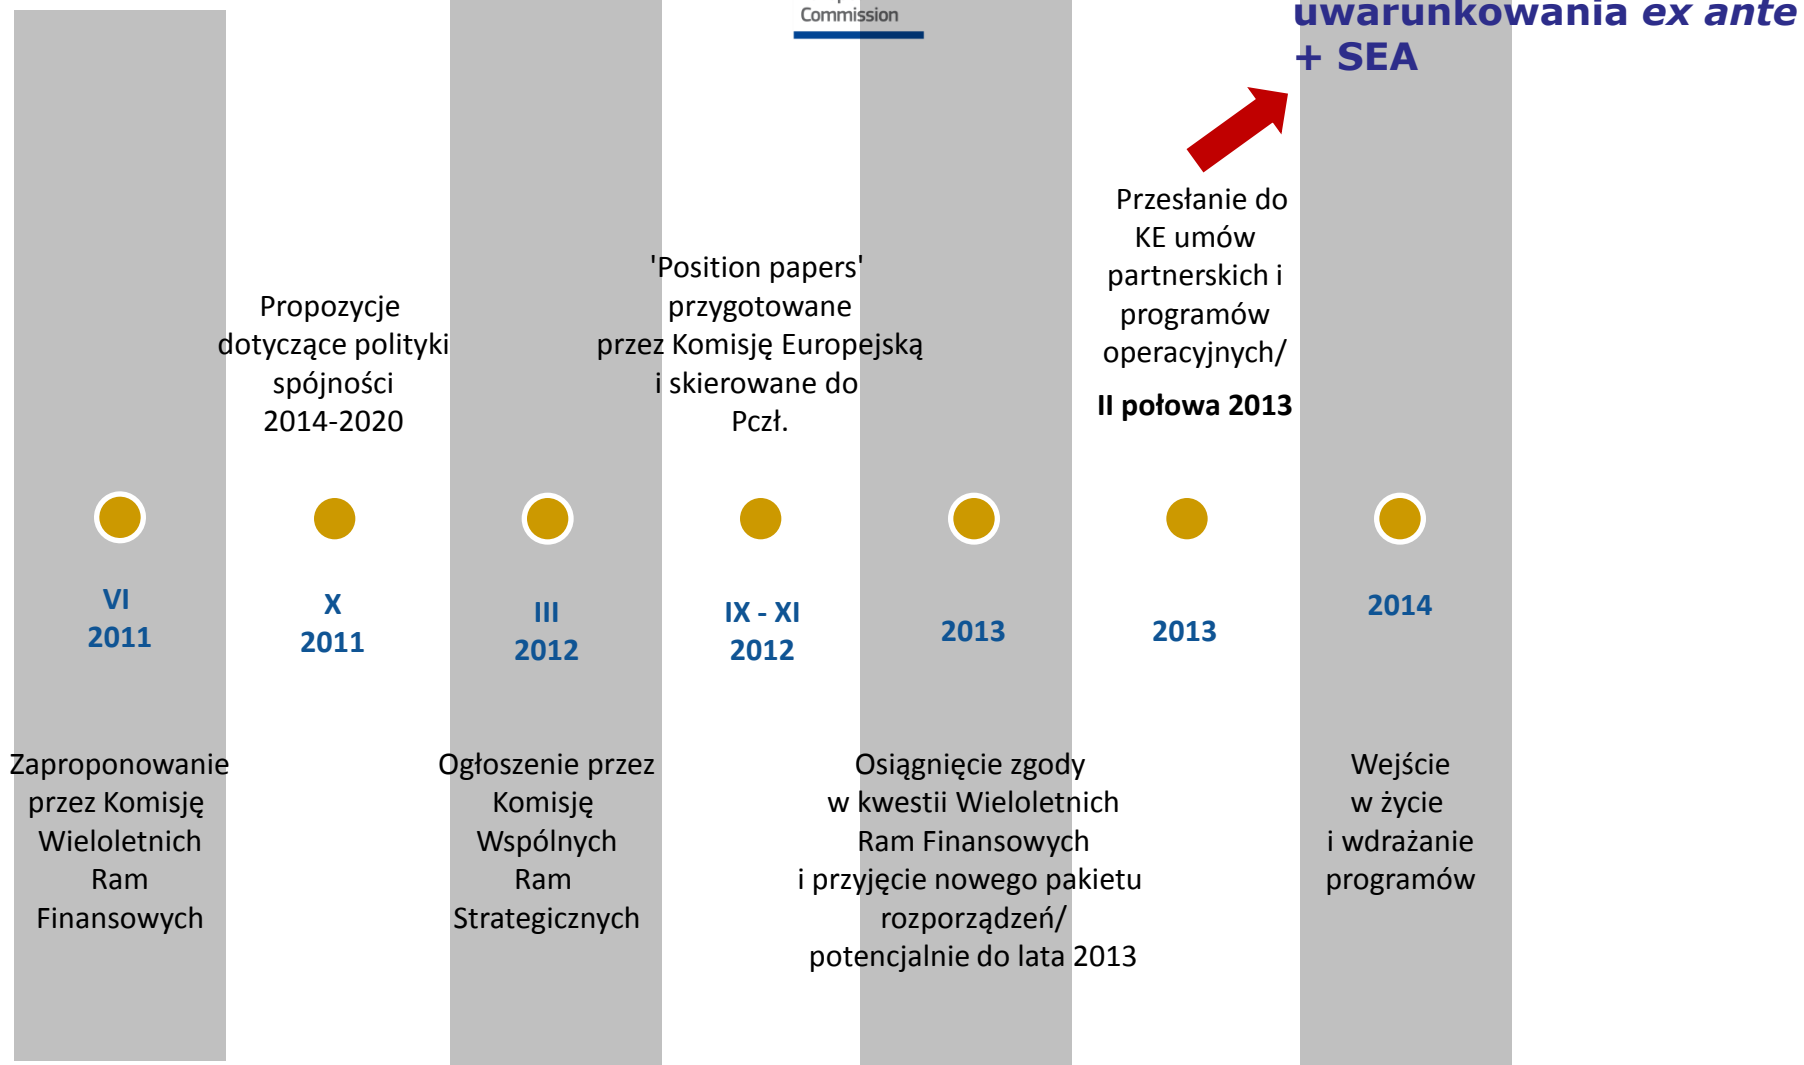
Commission

uwarunkowania *ex ante* + SEA

Propozycje dotyczące polityki spójności 2014-2020

'Position papers' przygotowane przez Komisję Europejską i skierowane do Pczł.

Przesłanie do KE umów partnerskich i programów operacyjnych/

**II połowa 2013**

VI 2011

X 2011

III 2012

IX - XI 2012

2013

2013

2014

Zaproponowanie przez Komisję Wieloletnich Ram Finansowych

Ogłoszenie przez Komisję Wspólnych Ram Strategicznych

Osiągnięcie zgody w kwestii Wieloletnich Ram Finansowych i przyjęcie nowego pakietu rozporządzeń/ potencjalnie do lata 2013

Wejście w życie i wdrażanie programów